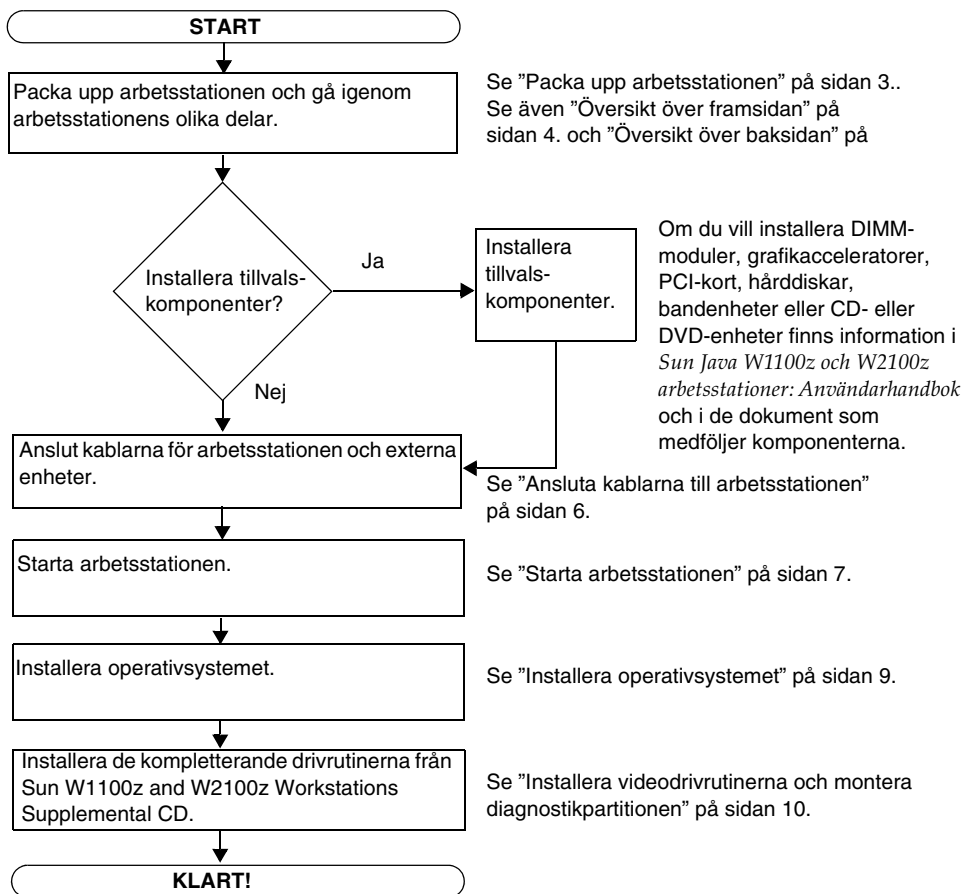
START

Packa upp arbetsstationen och gå igenom arbetsstationens olika delar.

Se ”Packa upp arbetsstationen” på sidan 3.. Se även ”Översikt över framsidan” på sidan 4. och ”Översikt över baksidan” på

Installera tillvals-komponenter?

Ja

Installera tillvals-komponenter.

Om du vill installera DIMM-moduler, grafikacceleratorer, PCI-kort, hårddiskar, bandenheter eller CD- eller DVD-enheter finns information i *Sun Java W1100z och W2100z arbetsstationer: Användarhandbok* och i de dokument som medföljer komponenterna.

Nej

Anslut kablarna för arbetsstationen och externa enheter.

Se ”Ansluta kablarna till arbetsstationen” på sidan 6.

Starta arbetsstationen.

Se ”Starta arbetsstationen” på sidan 7.

Installera operativsystemet.

Se ”Installera operativsystemet” på sidan 9.

Installera de kompletterande drivrutinerna från Sun W1100z and W2100z Workstations Supplemental CD.

Se ”Installera videodrivrutinerna och montera diagnostikpartitionen” på sidan 10.

KLART!